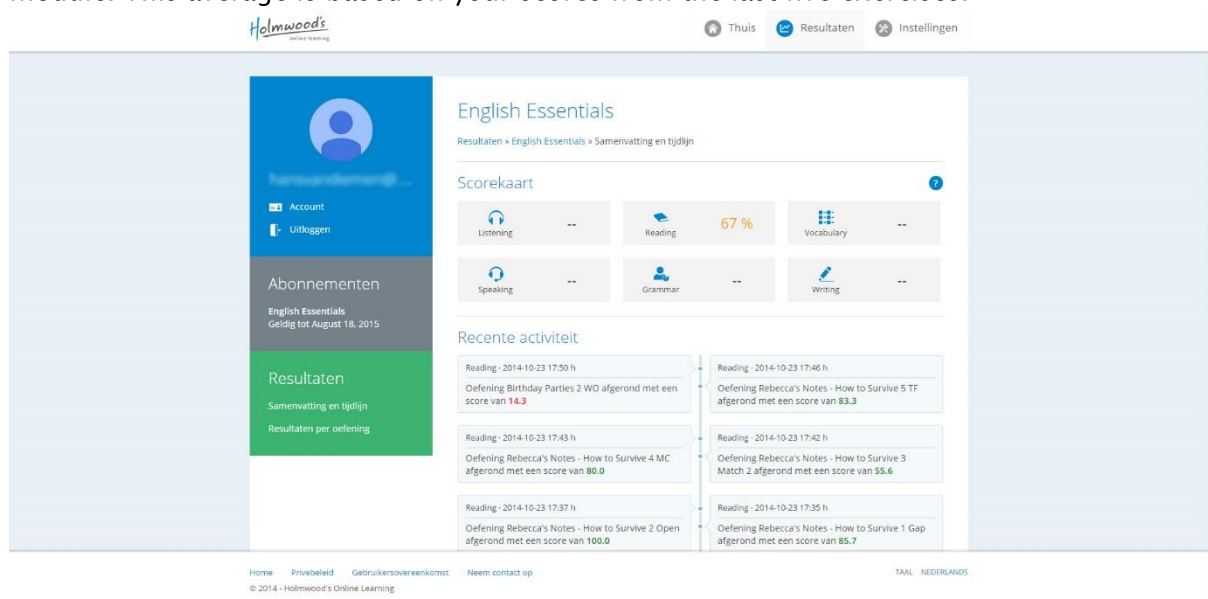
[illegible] This average is based on your scores from the last five exercises.

Holmwood's online learning

Thuis Resultaten Instellingen

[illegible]

Account
Uitloggen

Abonnementen

English Essentials
Geldig tot August 18, 2015

Resultaten

Samenvatting en tijdlijn
Resultaten per oefening

English Essentials

Resultaten » English Essentials » Samenvatting en tijdlijn

Scorekaart

?

| | | | | | |
|---|---|---|---|---|---|
| Listening | -- | Reading | 67 % | Vocabulary | -- |
| Speaking | -- | Grammar | -- | Writing | -- |

Recente activiteit

Reading - 2014-10-23 17:50 h
Oefening Birthday Parties 2 WO afgerond met een score van 14.3

Reading - 2014-10-23 17:46 h
Oefening Rebecca's Notes - How to Survive 5 TF afgerond met een score van 83.3

Reading - 2014-10-23 17:43 h
Oefening Rebecca's Notes - How to Survive 4 MC afgerond met een score van 80.0

Reading - 2014-10-23 17:42 h
Oefening Rebecca's Notes - How to Survive 3 Match 2 afgerond met een score van 55.6

Reading - 2014-10-23 17:37 h
Oefening Rebecca's Notes - How to Survive 2 Open afgerond met een score van 100.0

Reading - 2014-10-23 17:35 h
Oefening Rebecca's Notes - How to Survive 1 Gap afgerond met een score van 85.7

Home Privebeleid Gebruikersovereenkomst Neem contact op

TAAL NEDERLANDS

© 2014 - Holmwood's Online Learning